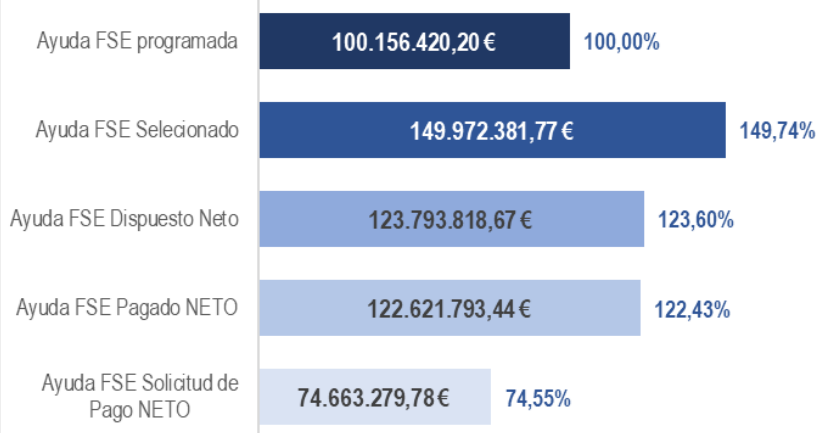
Ayuda FSE programada
100.156.420,20 €
100,00%

Ayuda FSE Selecionado
149.972.381,77 €
149,74%

Ayuda FSE Dispuesto Neto
123.793.818,67 €
123,60%

Ayuda FSE Pagado NETO
122.621.793,44 €
122,43%

Ayuda FSE Solicitud de Pago NETO
74.663.279,78 €
74,55%